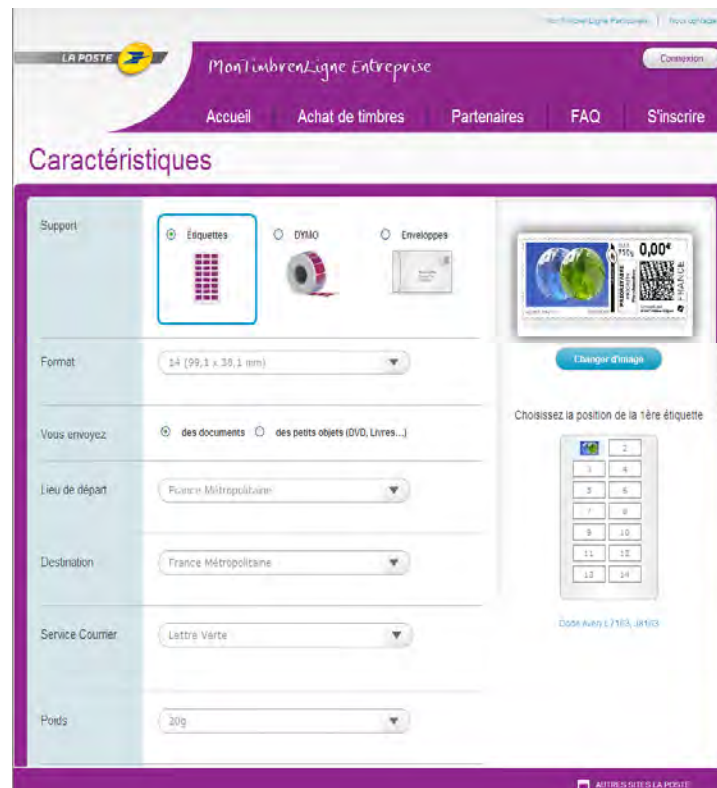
MonTimbreenLigne Particuliers | Nous rejoindre

LA POSTE

MonTimbrenLigne Entreprise

Connexion

Accueil Achat de timbres Partenaires FAQ S'inscrire

Caractéristiques

Support

Étiquettes DYMO Enveloppes

0,00€

FRANCE

Changer d'image

Format

14 (99,1 x 38,1 mm)

Choisissez la position de la 1ère étiquette

| | 2 |
|---|---|
| 3 | 4 |
| 5 | 6 |
| 7 | 8 |
| 9 | 10 |
| 11 | 12 |
| 13 | 14 |

Vous envoyez

des documents des petits objets (DVD, Livres...)

Lieu de départ

France Métropolitaine

Destination

France Métropolitaine

Service Courrier

Lettre Verte

Code Avery L7163, J8163

Poids

20g

AUTRES SITES LA POSTE